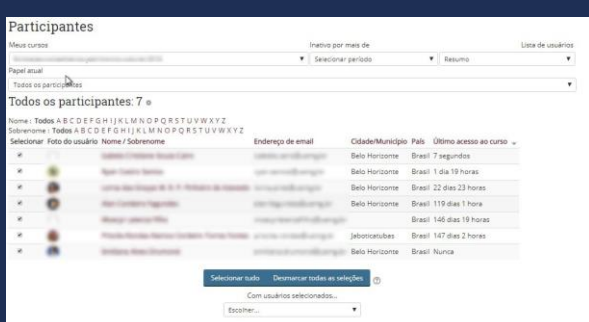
Participantes

Meus cursos
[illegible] ▼

Inativo por mais de
Selecionar período ▼

Lista de usuários
Resumo ▼

Papel atual
Todos os participantes ▼

Todos os participantes: 7

Nome : Todos A B C D E F G H I J K L M N O P Q R S T U V W X Y Z
Sobrenome : Todos A B C D E F G H I J K L M N O P Q R S T U V W X Y Z

| Selecionar | Foto do usuário | Nome / Sobrenome | Endereço de email | Cidade/Município | País | Último acesso ao curso |
|---|---|---|---|---|---|---|
| ✔ | | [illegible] | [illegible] | Belo Horizonte | Brasil | 7 segundos |
| ✔ | | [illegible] | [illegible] | Belo Horizonte | Brasil | 1 dia 19 horas |
| ✔ | | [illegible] | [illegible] | Belo Horizonte | Brasil | 22 dias 23 horas |
| ✔ | | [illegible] | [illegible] | Belo Horizonte | Brasil | 119 dias 1 hora |
| ✔ | | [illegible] | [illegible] | | Brasil | 146 dias 19 horas |
| ✔ | | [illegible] | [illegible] | Jaboticatubas | Brasil | 147 dias 2 horas |
| ✔ | | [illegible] | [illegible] | Belo Horizonte | Brasil | Nunca |

Selecionar tudo    Desmarcar todas as seleções

Com usuários selecionados...
Escolher... ▼